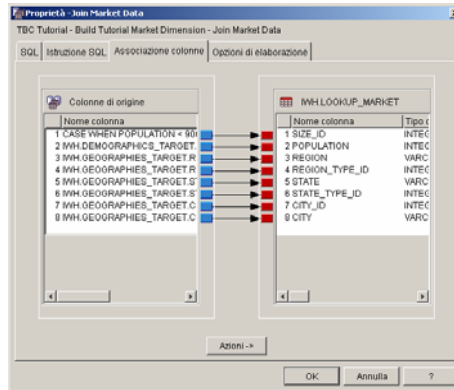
Proprietà - Join Market Data

TBC Tutorial - Build Tutorial Market Dimension - Join Market Data

SQL | Istruzione SQL | Associazione colonne | Opzioni di elaborazione

Colonne di origine

| Nome colonna |
|---|
| 1 CASE WHEN POPULATION < 90 |
| 2 IWH.DEMOGRAPHICS_TARGET. |
| 3 IWH.GEOGRAPHIES_TARGET.R |
| 4 IWH.GEOGRAPHIES_TARGET.R |
| 5 IWH.GEOGRAPHIES_TARGET.S |
| 6 IWH.GEOGRAPHIES_TARGET.S |
| 7 IWH.GEOGRAPHIES_TARGET.C |
| 8 IWH.GEOGRAPHIES_TARGET.C |

IWH.LOOKUP_MARKET

| Nome colonna | Tipo d |
|---|---|
| 1 SIZE_ID | INTEG |
| 2 POPULATION | INTEG |
| 3 REGION | VARC |
| 4 REGION_TYPE_ID | INTEG |
| 5 STATE | VARC |
| 6 STATE_TYPE_ID | INTEG |
| 7 CITY_ID | INTEG |
| 8 CITY | VARC |

Azioni ->

OK | Annulla | ?